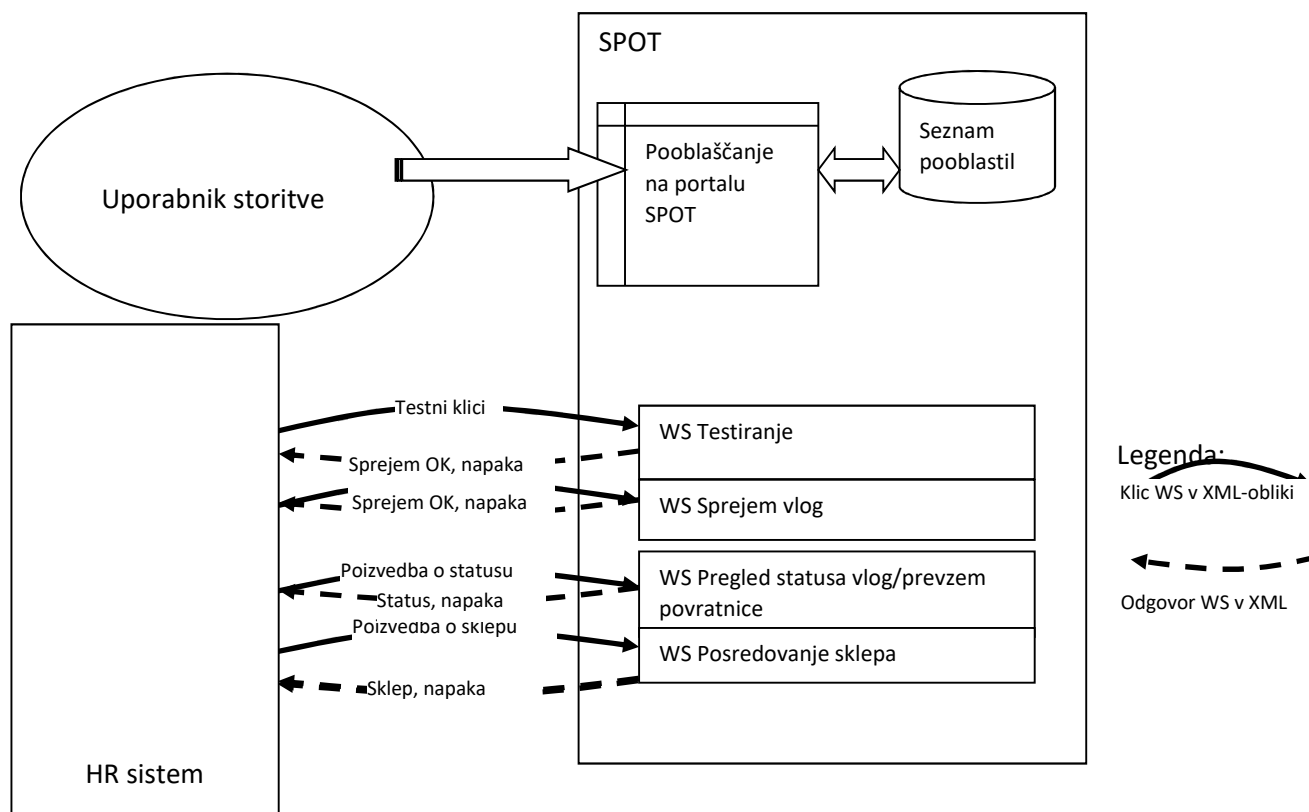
SPOT

Uporabnik storitve

Pooblaščanje na portalu SPOT

Seznam pooblastil

Testni klici

WS Testiranje

Sprejem OK, napaka

Sprejem OK, napaka

WS Sprejem vlog

Poizvedba o statusu

Status, napaka

WS Pregled statusa vlog/prevzem povratnice

Poizvedba o sklepu

WS Posredovanje sklepa

Sklep, napaka

HR sistem

Legenda:

Klic WS v XML-obliki

Odgovor WS v XML